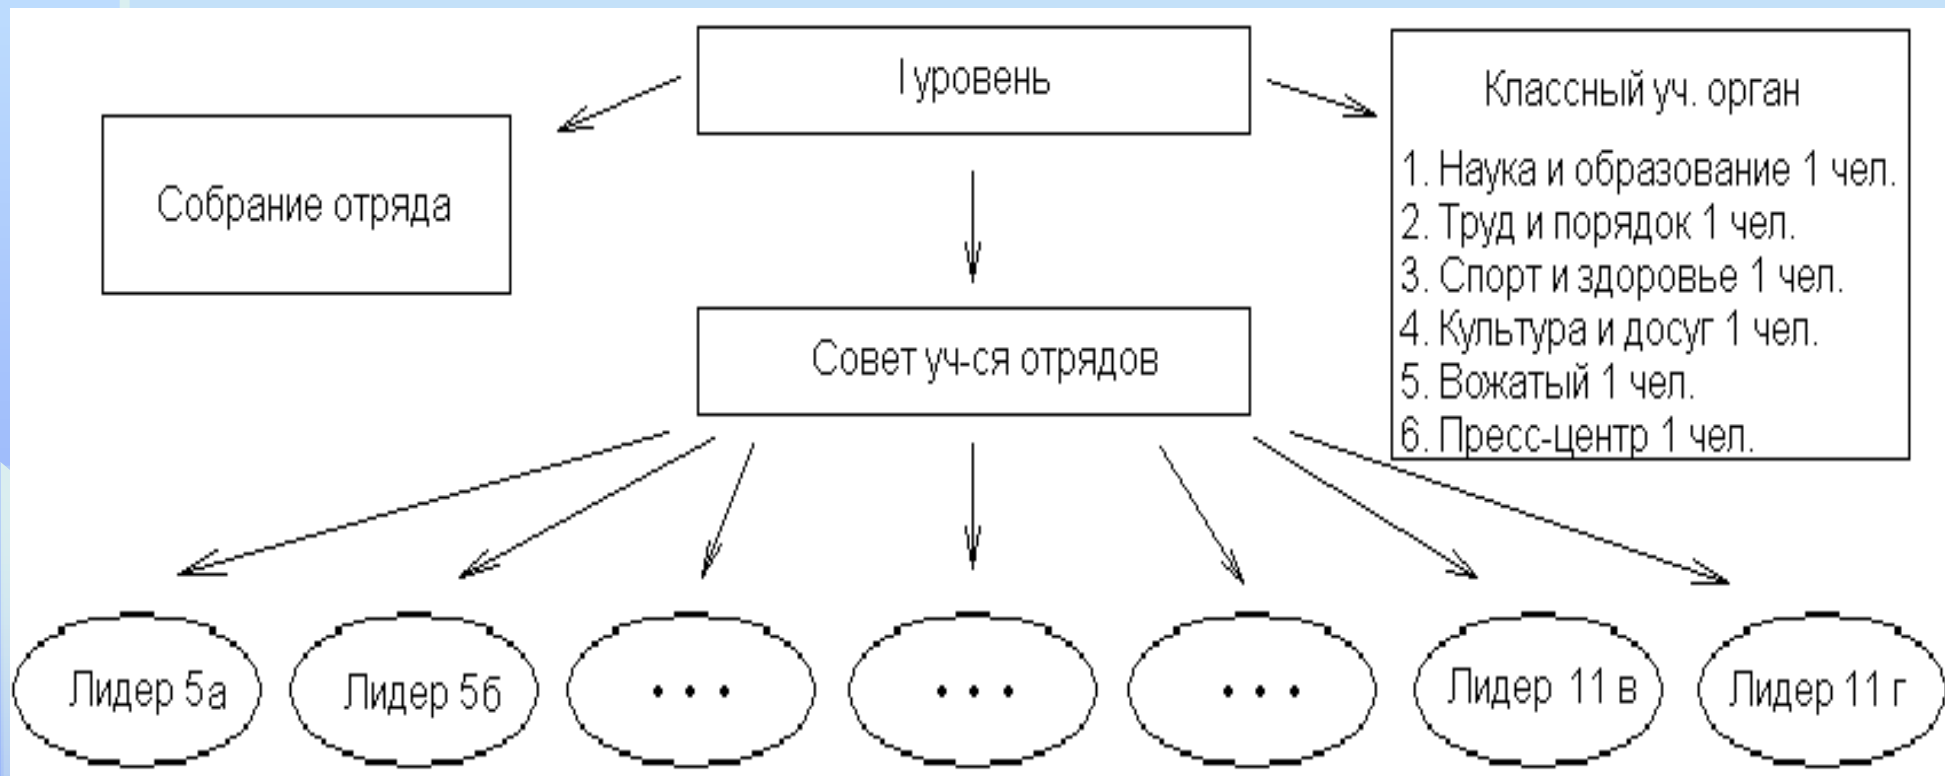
I уровень

Собрание отряда

Классный уч. орган

1. Наука и образование 1 чел.
2. Труд и порядок 1 чел.
3. Спорт и здоровье 1 чел.
4. Культура и досуг 1 чел.
5. Вожатый 1 чел.
6. Пресс-центр 1 чел.

Совет уч-ся отрядов

Лидер 5а

Лидер 5б

• • •

• • •

• • •

Лидер 11 в

Лидер 11 г